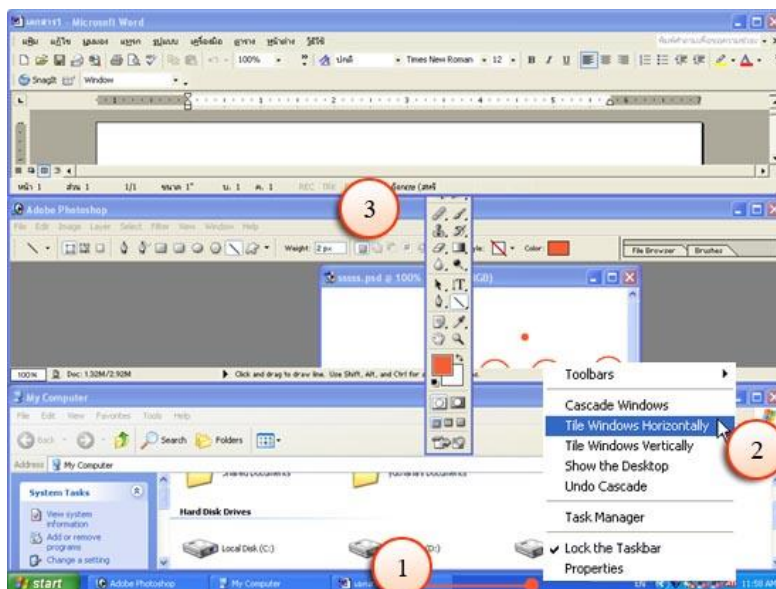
เอกสาร1 - Microsoft Word

แฟ้ม แก้ไข มุมมอง แทรก รูปแบบ เครื่องมือ ตาราง หน้าต่าง วิธีใช้

100%

Times New Roman 12

Snagit Window

หน้า 1 ส่วน 1 1/1 ที่ 1" บ. 1 ค. 1 REC ไทย (ไทย)

Adobe Photoshop

File Edit Image Layer Select Filter View Window Help

Weight: 2 px

Color:

File Browser Brushes

sssss.psd @ 100%

100% Doc: 1.32M/2.92M

Click and drag to draw line. Use Shift, Alt, and Ctrl for a

3

My Computer

File Edit View Favorites Tools Help

Back Search Folders

Address My Computer

System Tasks

View system information

Add or remove programs

Change a setting

Shared Documents

Documents

Hard Disk Drives

Local Disk (C:)

(D:)

Toolbars

Cascade Windows

Tile Windows Horizontally

Tile Windows Vertically

Show the Desktop

Undo Cascade

Task Manager

Lock the Taskbar

Properties

2

1

start Adobe Photoshop My Computer

EN 11:58 AM